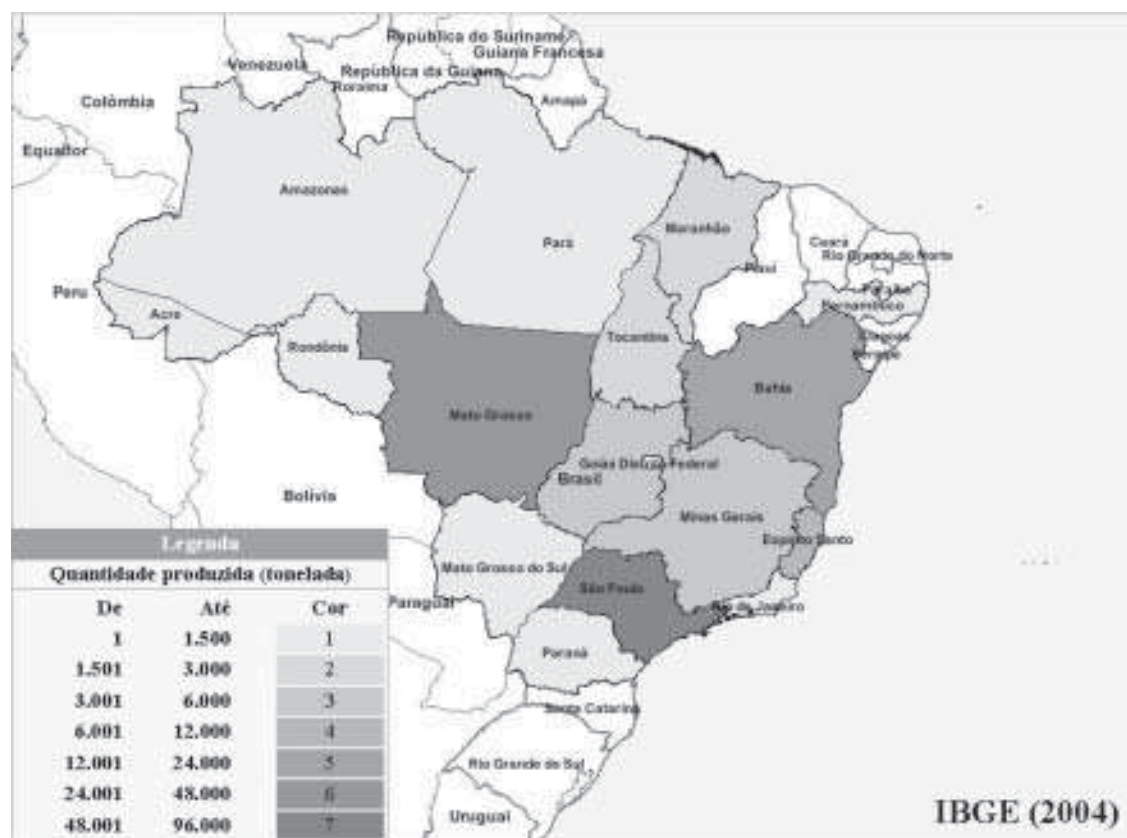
República do Suriname
Guiana Francesa
Venezuela
República da Guiana
Roraima
Amapá
Colômbia
Equador
Amazonas
Pará
Maranhão
Ceara
Rio Grande do Norte
Piauí
Paraíba
Pernambuco
Alagoas
Sergipe
Peru
Acre
Rondônia
Tocantins
Bahia
Mato Grosso
Goiás Distrito Federal
Brasil
Minas Gerais
Bolivia
Espírito Santo
Mato Grosso do Sul
Paraguai
São Paulo
Rio de Janeiro
Paraná
Santa Catarina
Rio Grande do Sul
Uruguai

Legenda
Quantidade produzida (tonelada)

| De | Até | Cor |
|---|---|---|
| 1 | 1.500 | 1 |
| 1.501 | 3.000 | 2 |
| 3.001 | 6.000 | 3 |
| 6.001 | 12.000 | 4 |
| 12.001 | 24.000 | 5 |
| 24.001 | 48.000 | 6 |
| 48.001 | 96.000 | 7 |

IBGE (2004)